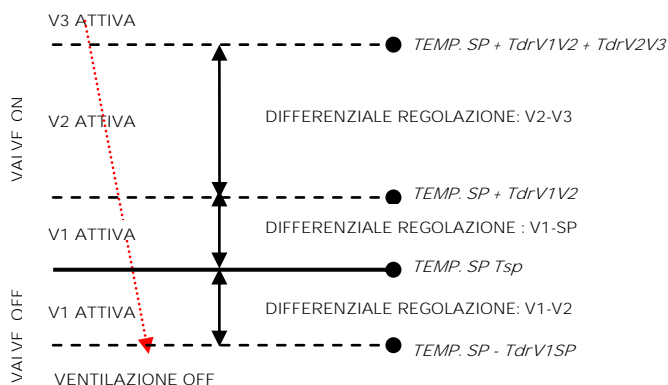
V3 ATTIVA

TEMP. SP + TdrV1V2 + TdrV2V3

VALVE ON

V2 ATTIVA

DIFFERENZIALE REGOLAZIONE: V2-V3

TEMP. SP + TdrV1V2

DIFFERENZIALE REGOLAZIONE : V1-SP

V1 ATTIVA

TEMP. SP Tsp

VALVE OFF

V1 ATTIVA

DIFFERENZIALE REGOLAZIONE: V1-V2

TEMP. SP - TdrV1SP

VENTILAZIONE OFF